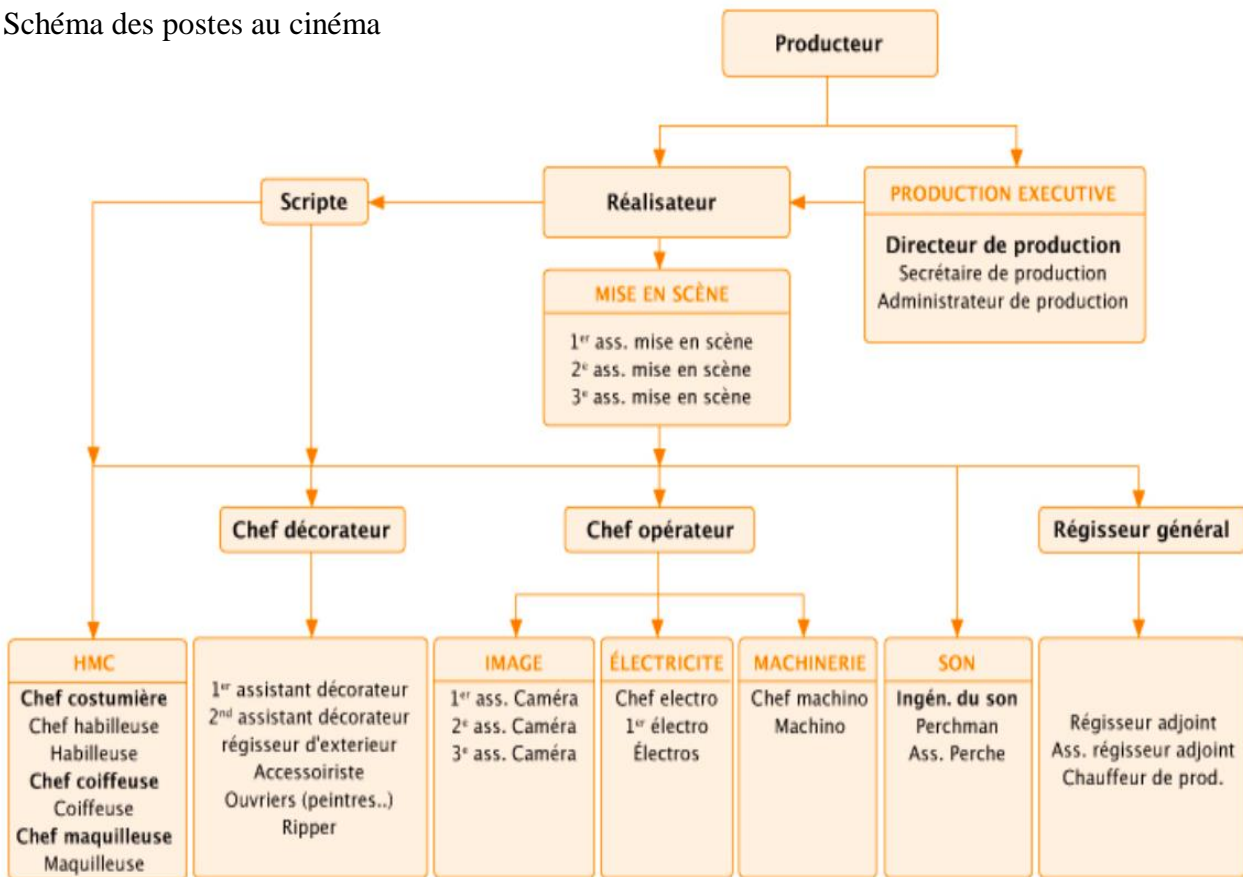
Schéma des postes au cinéma

Producteur

Scripte

Réalisateur

PRODUCTION EXECUTIVE
Directeur de production
Secrétaire de production
Administrateur de production

MISE EN SCÈNE
1$^{er}$ ass. mise en scène
2$^{e}$ ass. mise en scène
3$^{e}$ ass. mise en scène

Chef décorateur

Chef opérateur

Régisseur général

HMC
Chef costumière
Chef habilleuse
Habilleuse
Chef coiffeuse
Coiffeuse
Chef maquilleuse
Maquilleuse

1$^{er}$ assistant décorateur
2$^{nd}$ assistant décorateur
régisseur d'exterieur
Accessoiriste
Ouvriers (peintres..)
Ripper

IMAGE
1$^{er}$ ass. Caméra
2$^{e}$ ass. Caméra
3$^{e}$ ass. Caméra

ÉLECTRICITE
Chef electro
1$^{er}$ électro
Électros

MACHINERIE
Chef machino
Machino

SON
Ingén. du son
Perchman
Ass. Perche

Régisseur adjoint
Ass. régisseur adjoint
Chauffeur de prod.